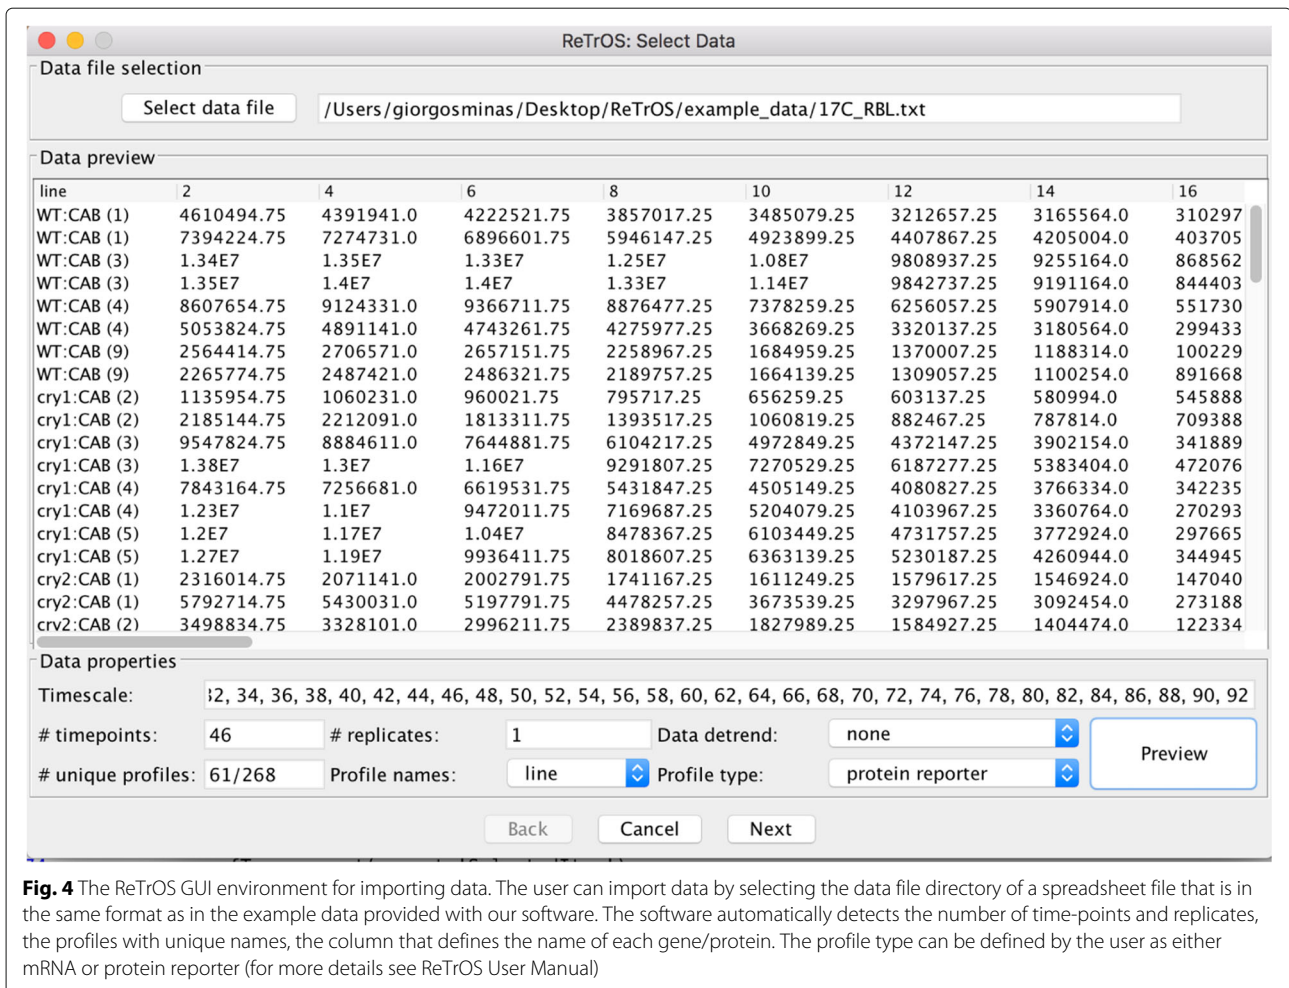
ReTrOS: Select Data

Data file selection

Select data file

/Users/giorgosminas/Desktop/ReTrOS/example_data/17C_RBL.txt

Data preview

| line | 2 | 4 | 6 | 8 | 10 | 12 | 14 | 16 |
|---|---|---|---|---|---|---|---|---|
| WT:CAB (1) | 4610494.75 | 4391941.0 | 4222521.75 | 3857017.25 | 3485079.25 | 3212657.25 | 3165564.0 | 310297 |
| WT:CAB (1) | 7394224.75 | 7274731.0 | 6896601.75 | 5946147.25 | 4923899.25 | 4407867.25 | 4205004.0 | 403705 |
| WT:CAB (3) | 1.34E7 | 1.35E7 | 1.33E7 | 1.25E7 | 1.08E7 | 9808937.25 | 9255164.0 | 868562 |
| WT:CAB (3) | 1.35E7 | 1.4E7 | 1.4E7 | 1.33E7 | 1.14E7 | 9842737.25 | 9191164.0 | 844403 |
| WT:CAB (4) | 8607654.75 | 9124331.0 | 9366711.75 | 8876477.25 | 7378259.25 | 6256057.25 | 5907914.0 | 551730 |
| WT:CAB (4) | 5053824.75 | 4891141.0 | 4743261.75 | 4275977.25 | 3668269.25 | 3320137.25 | 3180564.0 | 299433 |
| WT:CAB (9) | 2564414.75 | 2706571.0 | 2657151.75 | 2258967.25 | 1684959.25 | 1370007.25 | 1188314.0 | 100229 |
| WT:CAB (9) | 2265774.75 | 2487421.0 | 2486321.75 | 2189757.25 | 1664139.25 | 1309057.25 | 1100254.0 | 891668 |
| cry1:CAB (2) | 1135954.75 | 1060231.0 | 960021.75 | 795717.25 | 656259.25 | 603137.25 | 580994.0 | 545888 |
| cry1:CAB (2) | 2185144.75 | 2212091.0 | 1813311.75 | 1393517.25 | 1060819.25 | 882467.25 | 787814.0 | 709388 |
| cry1:CAB (3) | 9547824.75 | 8884611.0 | 7644881.75 | 6104217.25 | 4972849.25 | 4372147.25 | 3902154.0 | 341889 |
| cry1:CAB (3) | 1.38E7 | 1.3E7 | 1.16E7 | 9291807.25 | 7270529.25 | 6187277.25 | 5383404.0 | 472076 |
| cry1:CAB (4) | 7843164.75 | 7256681.0 | 6619531.75 | 5431847.25 | 4505149.25 | 4080827.25 | 3766334.0 | 342235 |
| cry1:CAB (4) | 1.23E7 | 1.1E7 | 9472011.75 | 7169687.25 | 5204079.25 | 4103967.25 | 3360764.0 | 270293 |
| cry1:CAB (5) | 1.2E7 | 1.17E7 | 1.04E7 | 8478367.25 | 6103449.25 | 4731757.25 | 3772924.0 | 297665 |
| cry1:CAB (5) | 1.27E7 | 1.19E7 | 9936411.75 | 8018607.25 | 6363139.25 | 5230187.25 | 4260944.0 | 344945 |
| cry2:CAB (1) | 2316014.75 | 2071141.0 | 2002791.75 | 1741167.25 | 1611249.25 | 1579617.25 | 1546924.0 | 147040 |
| cry2:CAB (1) | 5792714.75 | 5430031.0 | 5197791.75 | 4478257.25 | 3673539.25 | 3297967.25 | 3092454.0 | 273188 |
| cry2:CAB (2) | 3498834.75 | 3328101.0 | 2996211.75 | 2389837.25 | 1827989.25 | 1584927.25 | 1404474.0 | 122334 |

Data properties

Timescale: 32, 34, 36, 38, 40, 42, 44, 46, 48, 50, 52, 54, 56, 58, 60, 62, 64, 66, 68, 70, 72, 74, 76, 78, 80, 82, 84, 86, 88, 90, 92

# timepoints: 46 # replicates: 1 Data detrend: none

# unique profiles: 61/268 Profile names: line Profile type: protein reporter

Preview

Back Cancel Next

**Fig. 4** The ReTrOS GUI environment for importing data. The user can import data by selecting the data file directory of a spreadsheet file that is in the same format as in the example data provided with our software. The software automatically detects the number of time-points and replicates, the profiles with unique names, the column that defines the name of each gene/protein. The profile type can be defined by the user as either mRNA or protein reporter (for more details see ReTrOS User Manual)